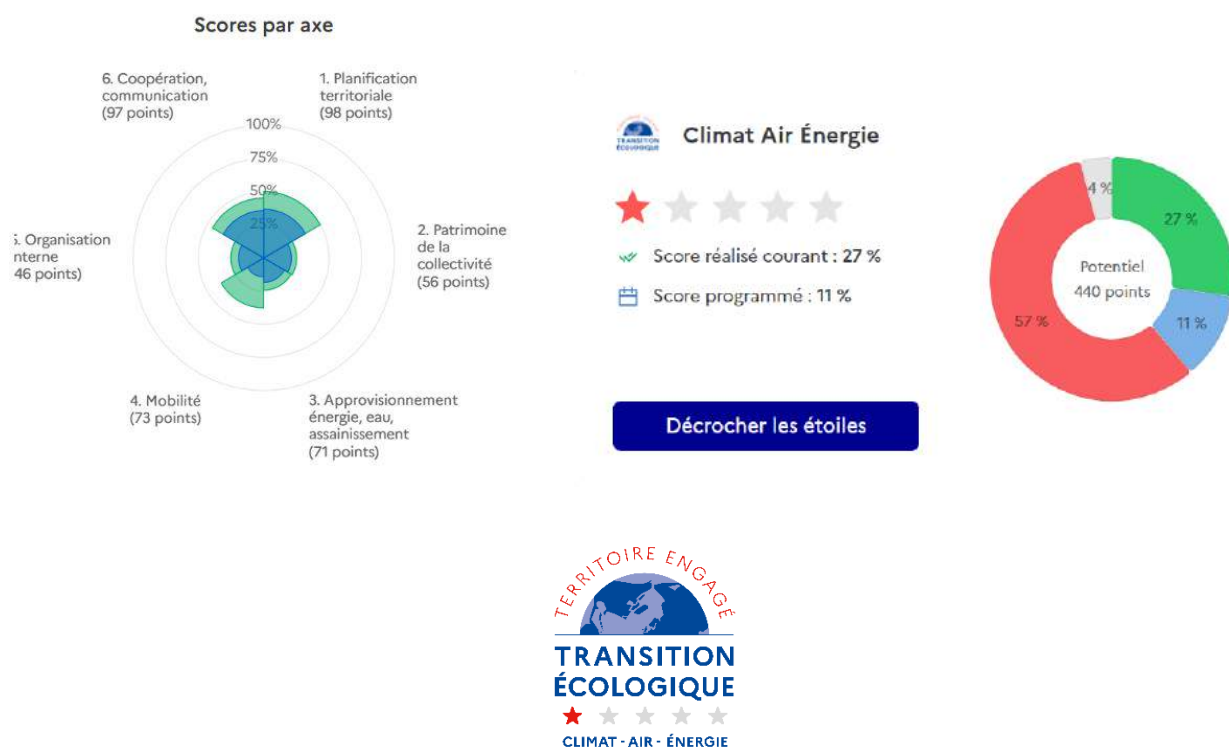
Scores par axe

6. Coopération, communication (97 points)

1. Planification territoriale (98 points)

100%

75%

50%

25%

5. Organisation interne (46 points)

2. Patrimoine de la collectivité (56 points)

4. Mobilité (73 points)

3. Approvisionnement énergie, eau, assainissement (71 points)

TRANSITION ÉCOLOGIQUE

Climat Air Énergie

Score réalisé courant : 27 %

Score programmé : 11 %

Décrocher les étoiles

4 %

27 %

Potentiel
440 points

11 %

57 %

TERRITOIRE ENGAGÉ

TRANSITION ÉCOLOGIQUE

CLIMAT - AIR - ÉNERGIE